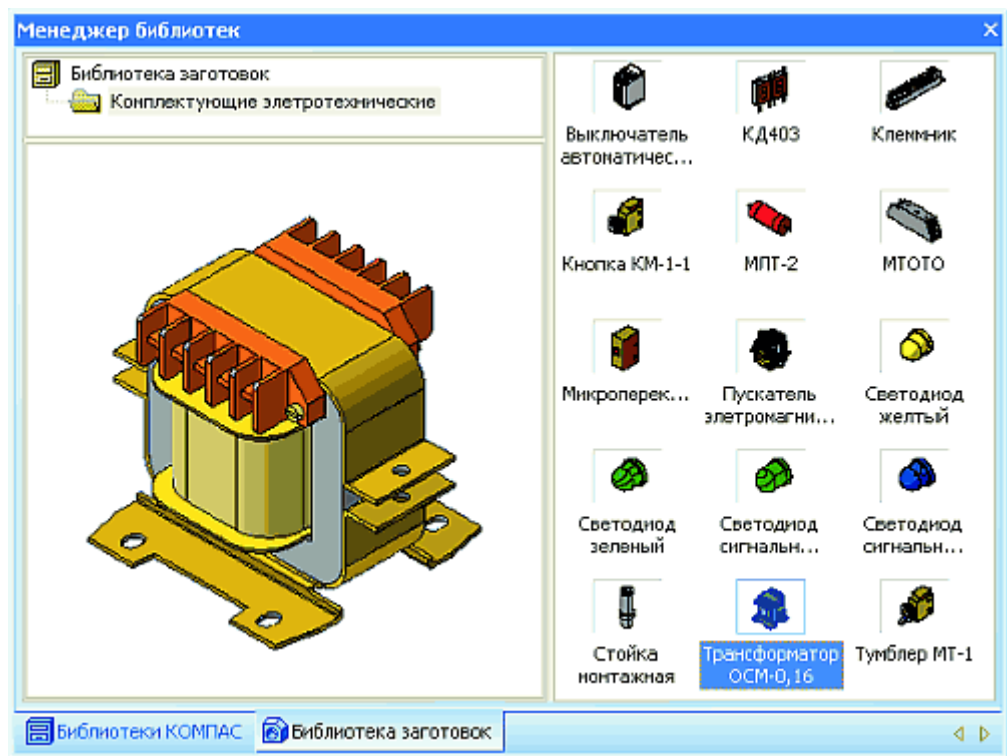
Менеджер библиотек

Библиотека заготовок
Комплектующие элетротехнические

Выключатель автоматичес...
КД403
Клеммник
Кнопка КМ-1-1
МПТ-2
МТОТО
Микроперек...
Пускатель элетромагни...
Светодиод желтый
Светодиод зеленый
Светодиод сигнальн...
Светодиод сигнальн...
Стойка монтажная
Трансформатор ОСМ-0,16
Тумблер МТ-1

Библиотеки КОМПАС
Библиотека заготовок